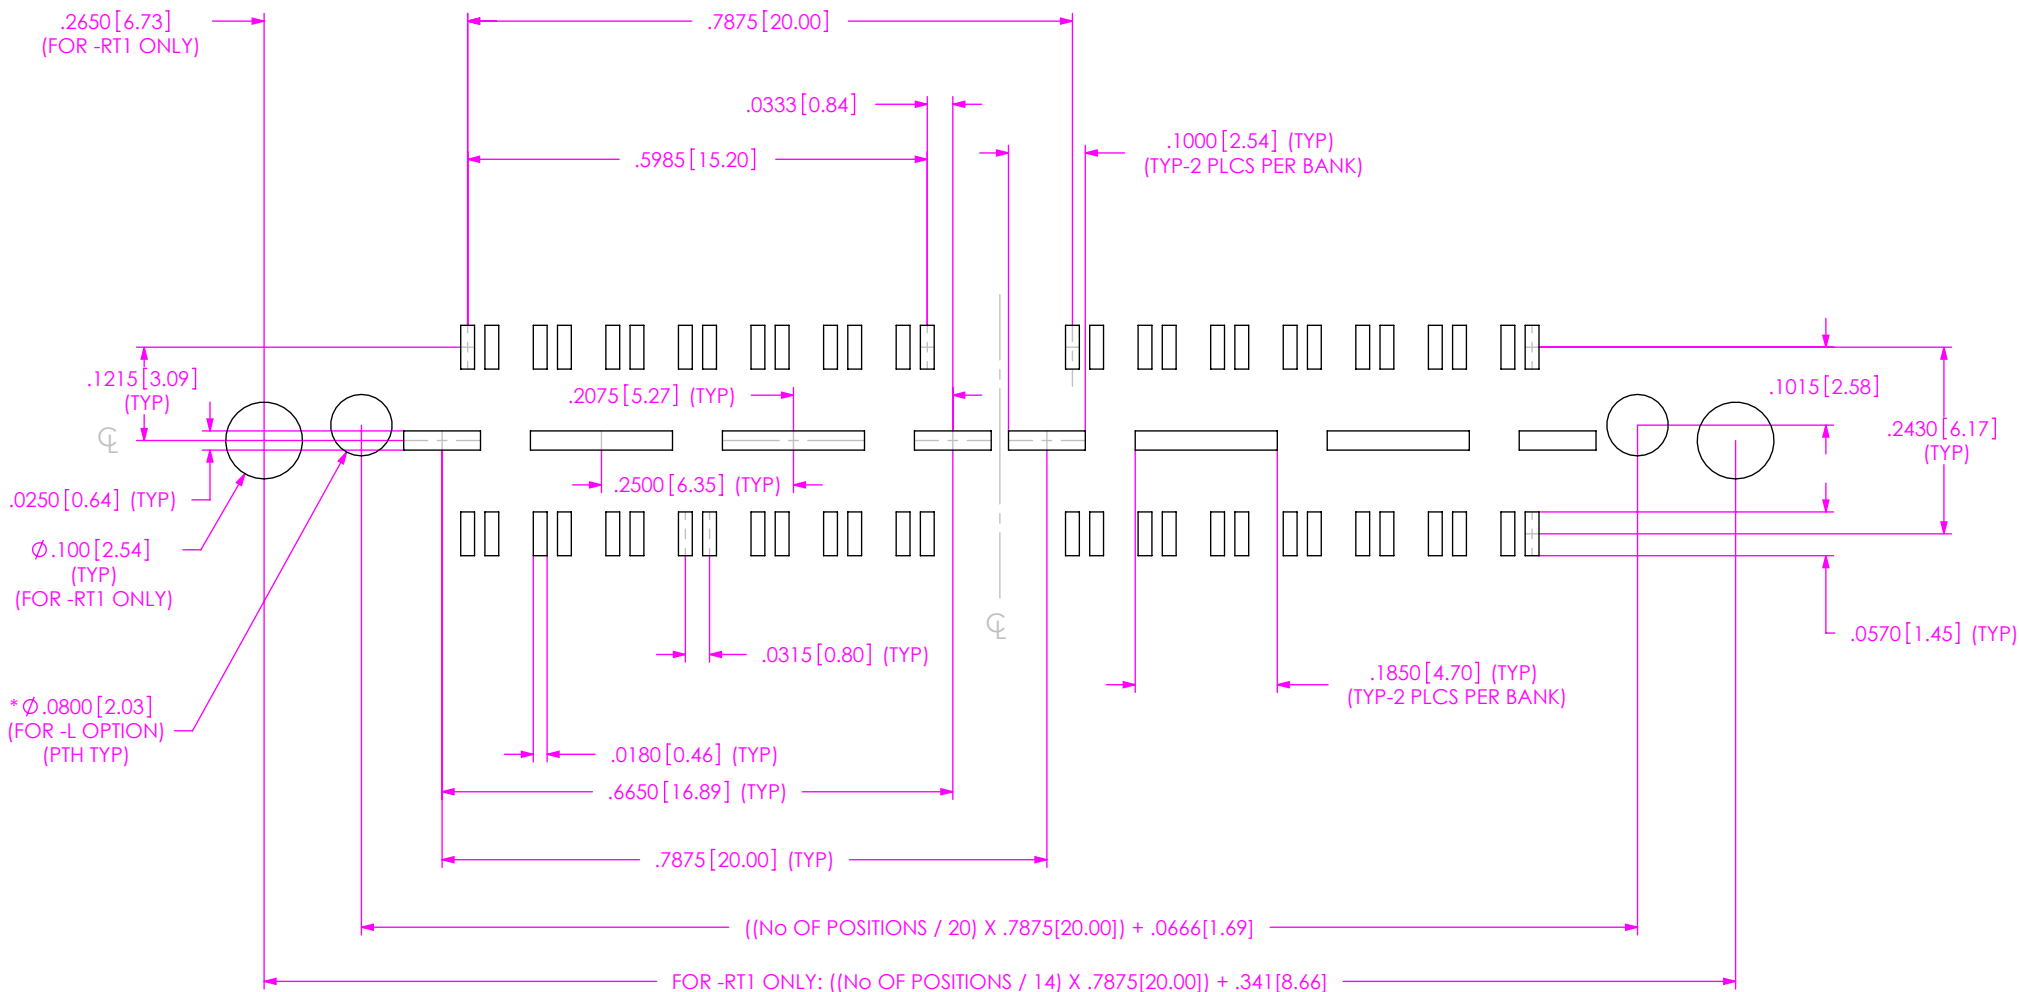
.2650 [6.73]
(FOR -RT1 ONLY)

.7875 [20.00]

.0333 [0.84]

.5985 [15.20]

.1000 [2.54] (TYP)
(TYP-2 PLCS PER BANK)

.1215 [3.09]
(TYP)

.2075 [5.27] (TYP)

.1015 [2.58]

.2430 [6.17]
(TYP)

℄

.0250 [0.64] (TYP)

.2500 [6.35] (TYP)

Ø .100 [2.54]
(TYP)
(FOR -RT1 ONLY)

℄

.0315 [0.80] (TYP)

.0570 [1.45] (TYP)

.1850 [4.70] (TYP)
(TYP-2 PLCS PER BANK)

* Ø .0800 [2.03]
(FOR -L OPTION)
(PTH TYP)

.0180 [0.46] (TYP)

.6650 [16.89] (TYP)

.7875 [20.00] (TYP)

((No OF POSITIONS / 20) X .7875[20.00]) + .0666[1.69]

FOR -RT1 ONLY: ((No OF POSITIONS / 14) X .7875[20.00]) + .341[8.66]